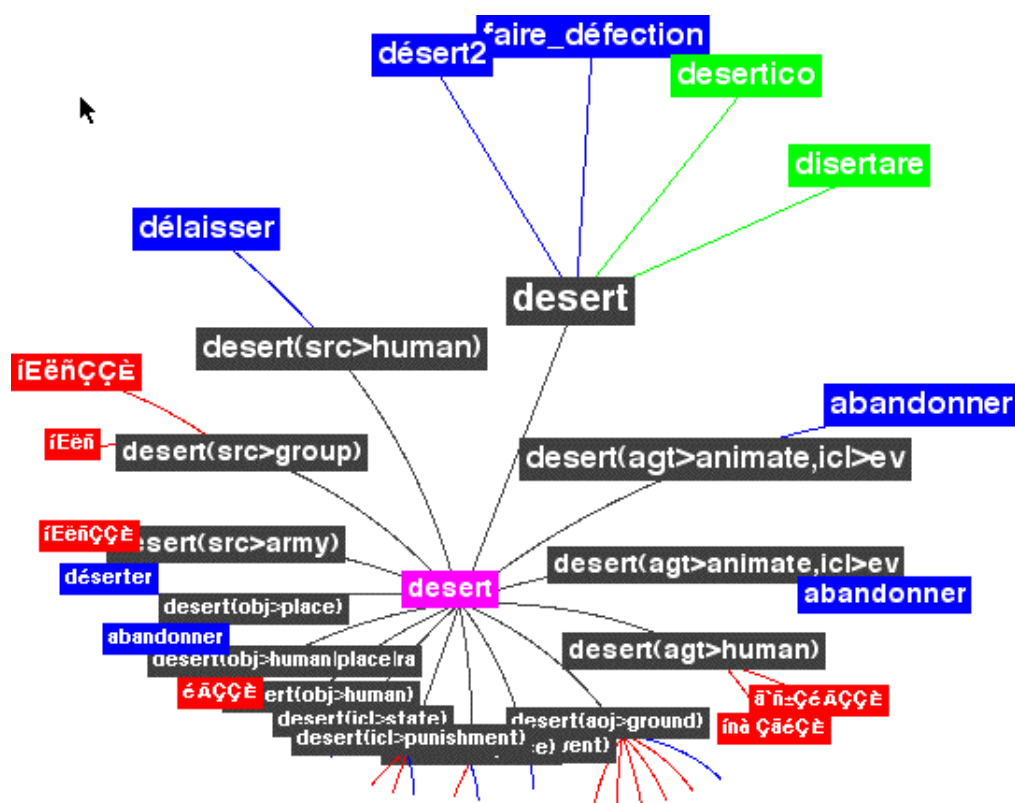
désert2
faire_défection
desertico
disertare
délaisser
desert
desert(src>human)
íEëñÇÇè
íEëñ
desert(src>group)
abandonner
desert(agt>animate,icl>ev
íEëñÇÇè
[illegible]esert(src>army)
déserter
desert
desert(agt>animate,icl>ev
abandonner
desert(obj>place)
abandonner
desert(obj>human|place|ra
desert(agt>human)
éÃÇÇè
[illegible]rt(obj>human)
ã`ñ±ÇéÃÇÇè
desert(icl>state)
desert(aoj>ground)
ínà ÇãéÇè
desert(icl>punishment)
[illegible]e)
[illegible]vent)